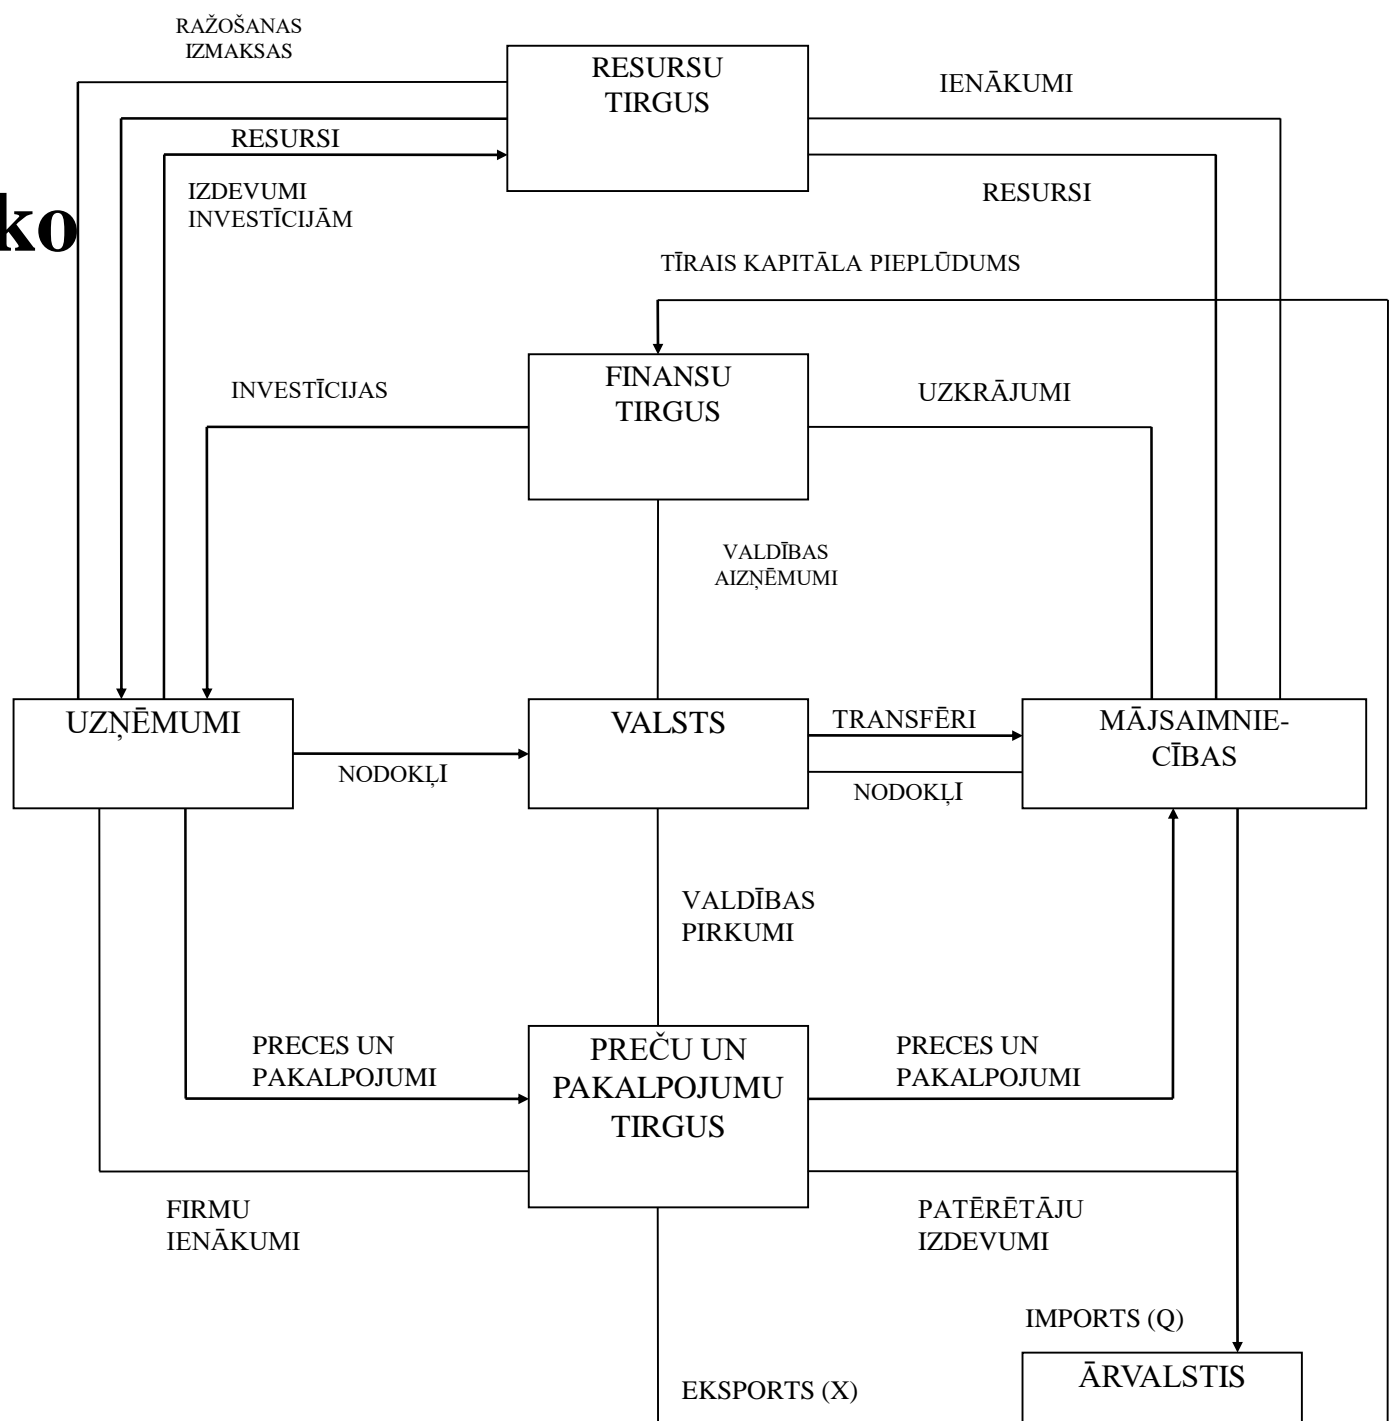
RAŽOŠANAS IZMAKSAS

RESURSU TIRGUS

IENĀKUMI

RESURSI

IZDEVUMI INVESTĪCIJĀM

ko

RESURSI

TĪRAIS KAPITĀLA PIEPLŪDUMS

INVESTĪCIJAS

FINANSU TIRGUS

UZKRĀJUMI

VALDĪBAS AIZŅĒMUMI

UZŅĒMUMI

VALSTS

TRANSFĒRI

MĀJSAIMNIECĪBAS

NODOKĻI

NODOKĻI

VALDĪBAS PIRKUMI

PRECES UN PAKALPOJUMI

PREČU UN PAKALPOJUMU TIRGUS

PRECES UN PAKALPOJUMI

FIRMU IENĀKUMI

PATĒRĒTĀJU IZDEVUMI

IMPORTS (Q)

ĀRVALSTIS

EKSPORTS (X)